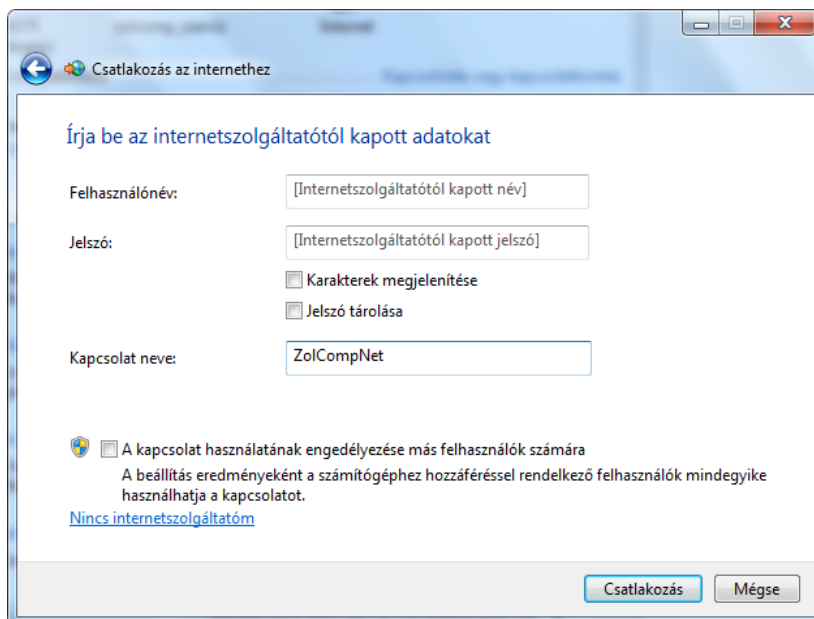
Csatlakozás az internethez

Írja be az internetszolgáltatótól kapott adatokat

Felhasználónév: [Internetszolgáltatótól kapott név]

Jelszó: [Internetszolgáltatótól kapott jelszó]

Karakterek megjelenítése

Jelszó tárolása

Kapcsolat neve: ZolCompNet

A kapcsolat használatának engedélyezése más felhasználók számára

A beállítás eredményeként a számítógéphez hozzáféréssel rendelkező felhasználók mindegyike használhatja a kapcsolatot.

Nincs internetszolgáltatóm

Csatlakozás

Mégse